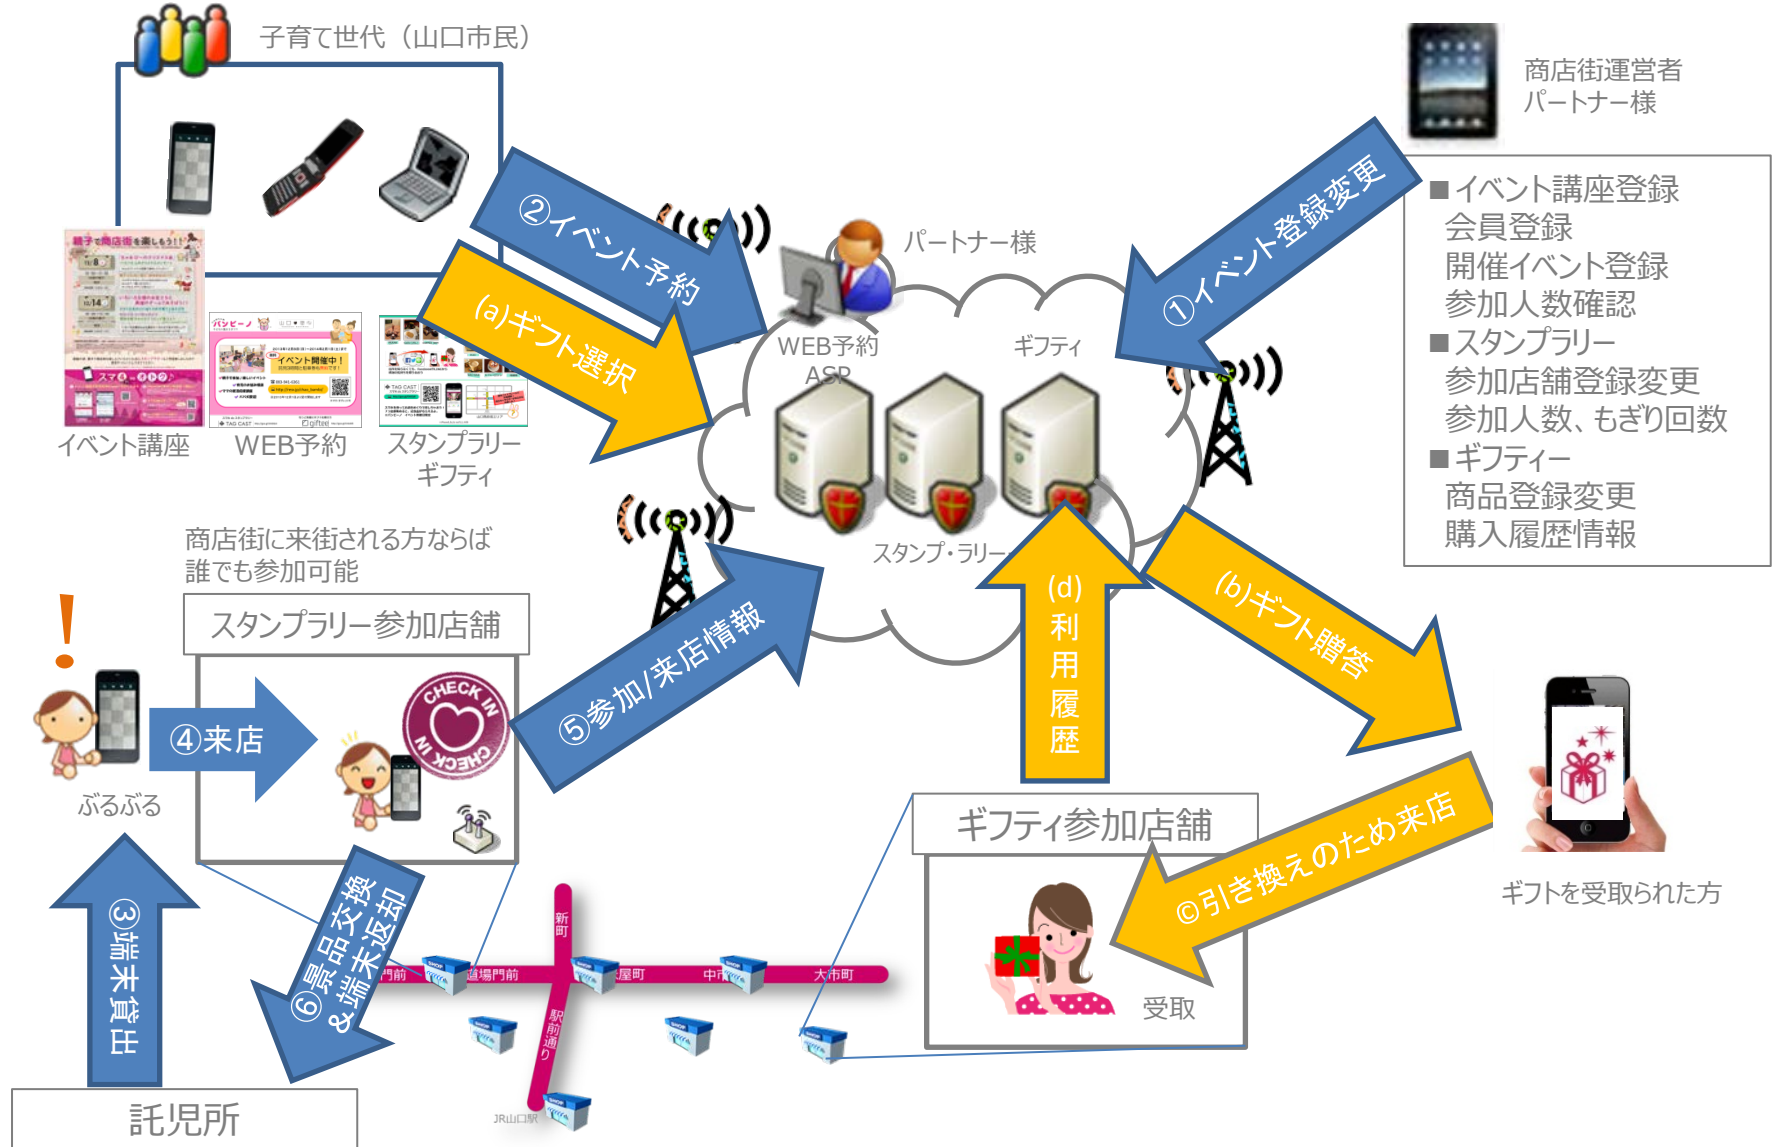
子育て世代（山口市民）

商店街運営者
パートナー様

■イベント講座登録
会員登録
開催イベント登録
参加人数確認
■スタンプラリー
参加店舗登録変更
参加人数、もぎり回数
■ギフティー
商品登録変更
購入履歴情報

②イベント予約

(a)ギフト選択

①イベント登録変更

パートナー様

WEB予約
ASP

ギフティ

スタンプ・ラリー

イベント講座

WEB予約

スタンプラリー
ギフティ

商店街に来街される方ならば
誰でも参加可能

スタンプラリー参加店舗

⑤参加/来店情報

(d)
利
用
履
歴

(b)ギフト贈答

!

④来店

ぷるぷる

CHECK IN

③端末貸出

⑥景品交換
&端末返却

ギフティ参加店舗

©引き換えのため来店

受取

ギフトを受取られた方

新町

道場門前

中市

大市町

駅前通り

JR山口駅

託児所